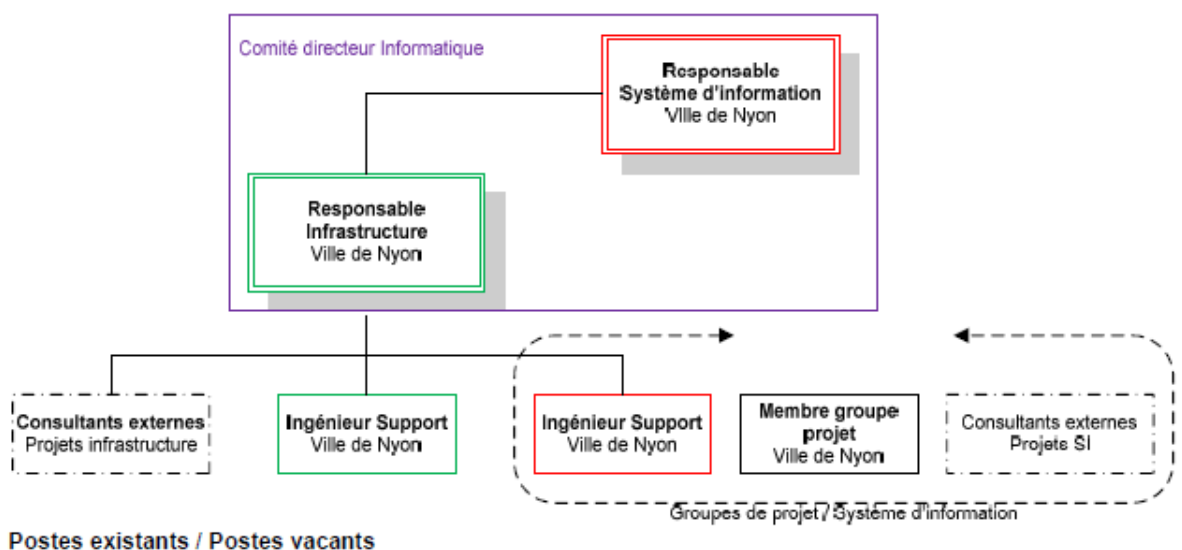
Comité directeur Informatique

**Responsable Système d'information**
Ville de Nyon

**Responsable Infrastructure**
Ville de Nyon

**Consultants externes**
Projets infrastructure

**Ingénieur Support**
Ville de Nyon

**Ingénieur Support**
Ville de Nyon

**Membre groupe projet**
Ville de Nyon

Consultants externes
Projets SI

Groupes de projet / Système d'information

**Postes existants / Postes vacants**